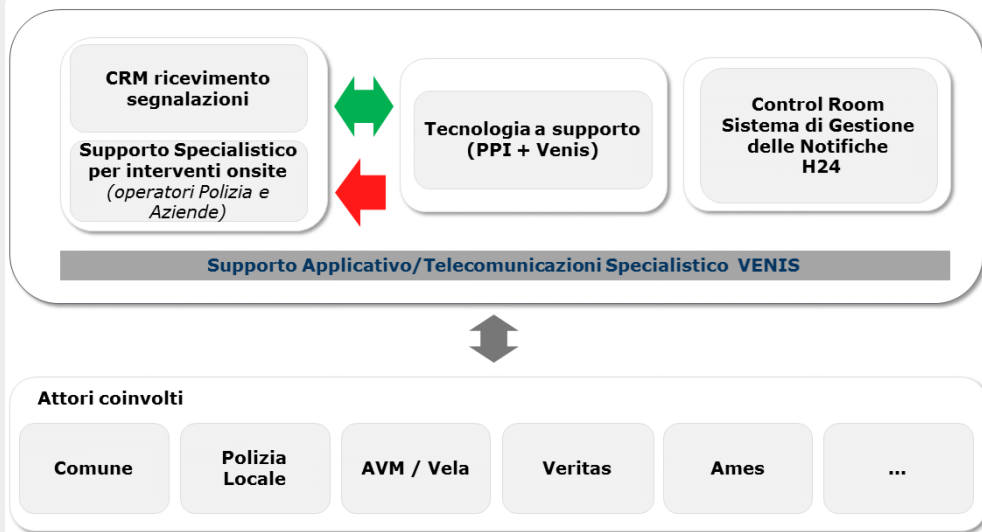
CRM ricevimento segnalazioni

Supporto Specialistico per interventi onsite
(operatori Polizia e Aziende)

Tecnologia a supporto
(PPI + Venis)

Control Room
Sistema di Gestione delle Notifiche
H24

Supporto Applicativo/Telecomunicazioni Specialistico VENIS

Attori coinvolti

Comune

Polizia Locale

AVM / Vela

Veritas

Ames

...